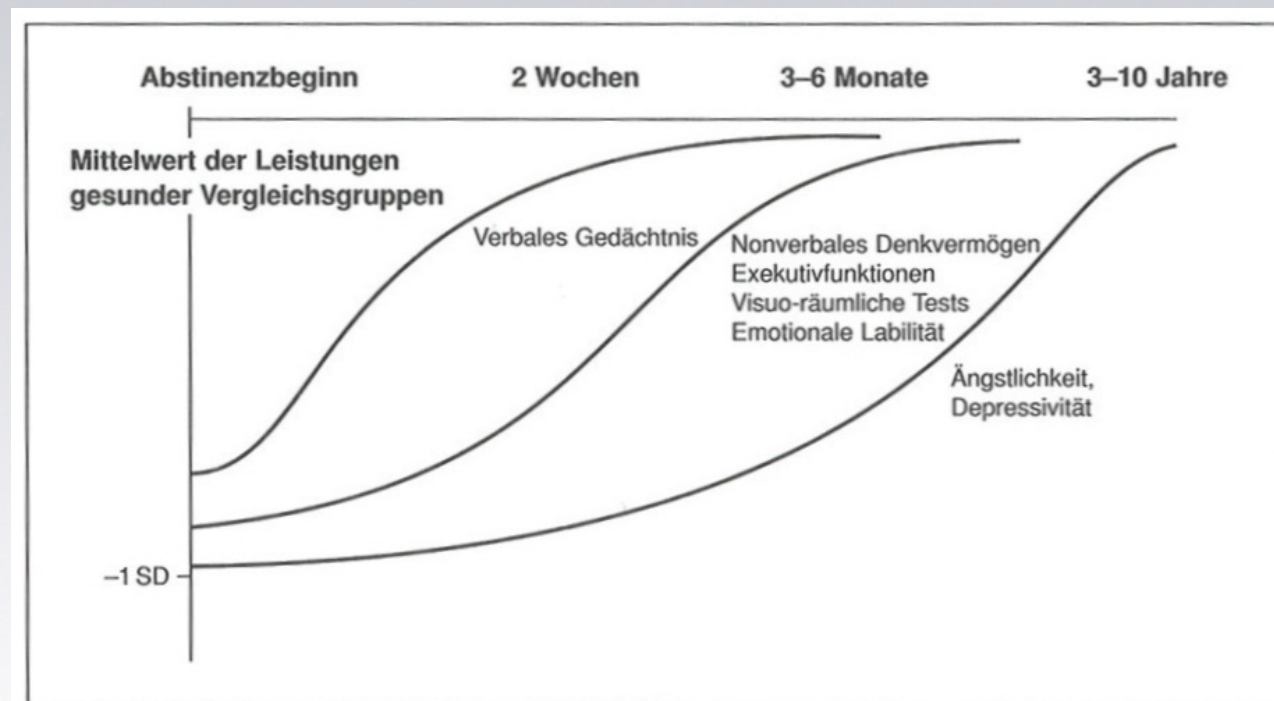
Abstinenzbeginn

2 Wochen

3–6 Monate

3–10 Jahre

Mittelwert der Leistungen gesunder Vergleichsgruppen

Verbales Gedächtnis

Nonverbales Denkvermögen
Exekutivfunktionen
Visuo-räumliche Tests
Emotionale Labilität

Ängstlichkeit,
Depressivität

–1 SD